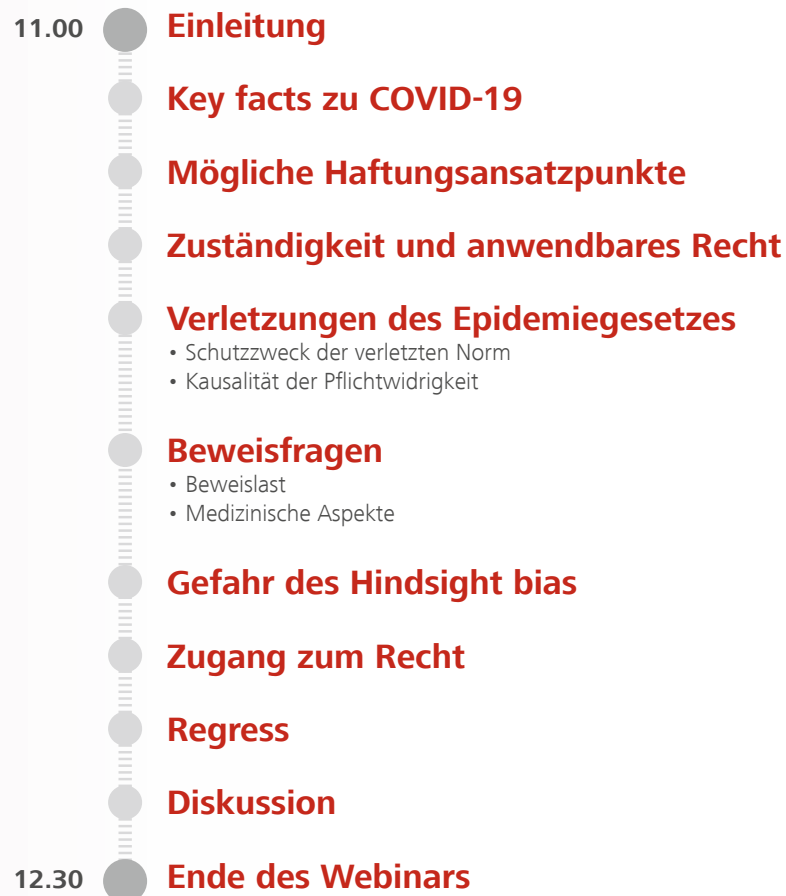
11.00 Einleitung

Key facts zu COVID-19

Mögliche Haftungsansatzpunkte

Zuständigkeit und anwendbares Recht

Verletzungen des Epidemiegesetzes
• Schutzzweck der verletzten Norm
• Kausalität der Pflichtwidrigkeit

Beweisfragen
• Beweislast
• Medizinische Aspekte

Gefahr des Hindsight bias

Zugang zum Recht

Regress

Diskussion

12.30 Ende des Webinars